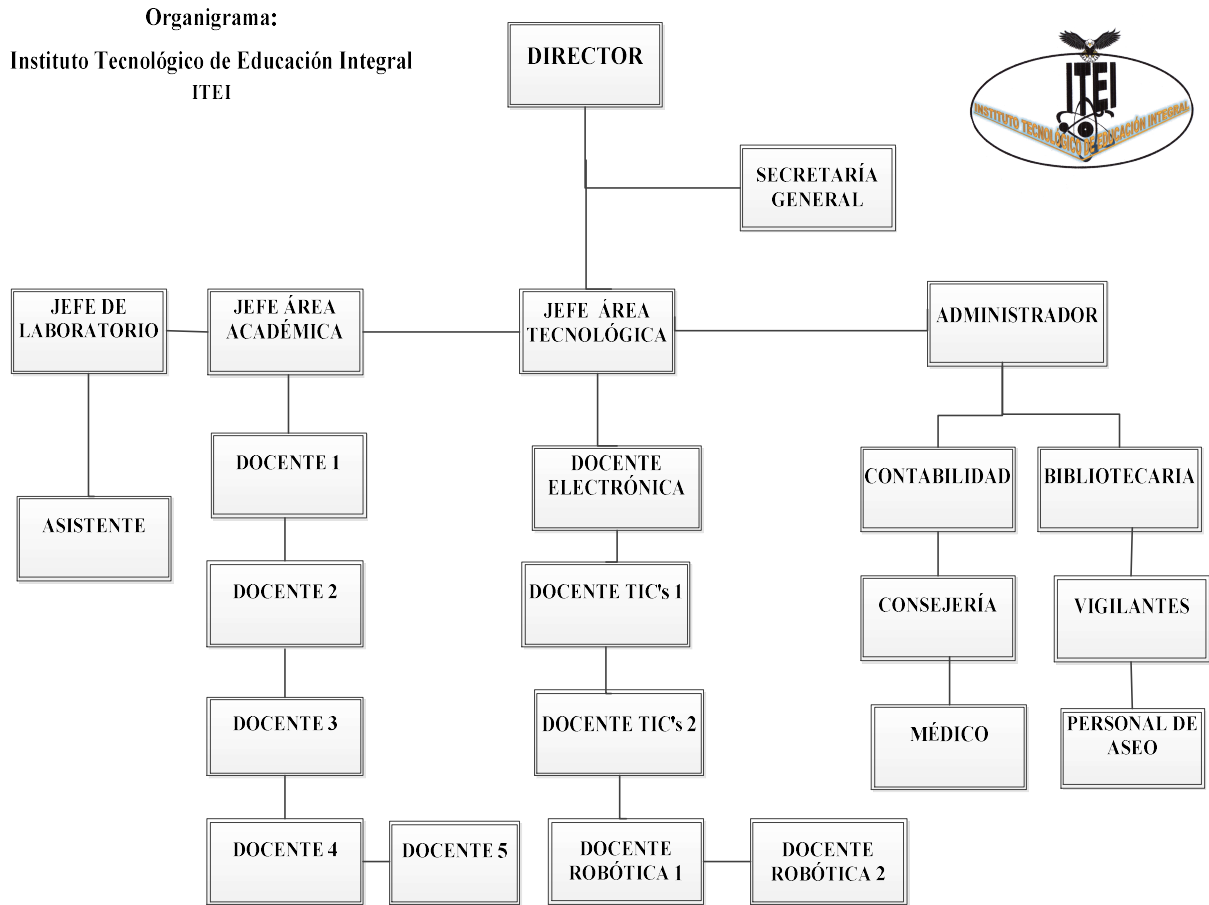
Organigrama:
Instituto Tecnológico de Educación Integral
ITEI

DIRECTOR

ITEI
INSTITUTO TECNOLÓGICO DE EDUCACIÓN INTEGRAL

SECRETARÍA GENERAL

JEFE DE LABORATORIO

JEFE ÁREA ACADÉMICA

JEFE ÁREA TECNOLÓGICA

ADMINISTRADOR

ASISTENTE

DOCENTE 1

DOCENTE 2

DOCENTE 3

DOCENTE 4

DOCENTE 5

DOCENTE ELECTRÓNICA

DOCENTE TIC's 1

DOCENTE TIC's 2

DOCENTE ROBÓTICA 1

DOCENTE ROBÓTICA 2

CONTABILIDAD

BIBLIOTECARIA

CONSEJERÍA

VIGILANTES

MÉDICO

PERSONAL DE ASEO